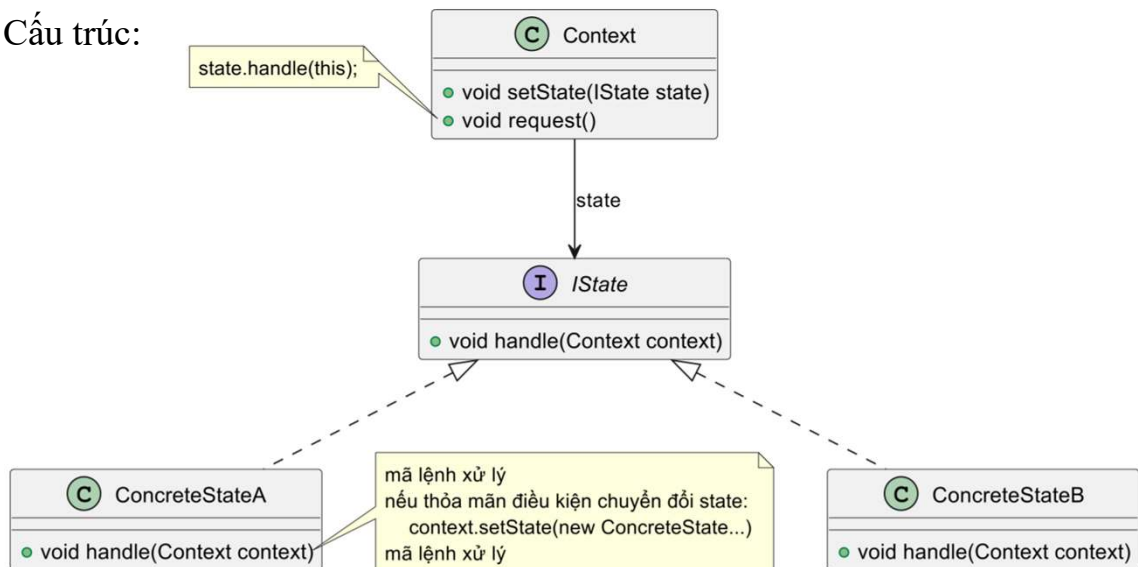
Cấu trúc:

state.handle(this);

C Context

void setState(IState state)
void request()

state

I IState

void handle(Context context)

C ConcreteStateA

void handle(Context context)

mã lệnh xử lý
nếu thỏa mãn điều kiện chuyển đổi state:
context.setState(new ConcreteState...)
mã lệnh xử lý

C ConcreteStateB

void handle(Context context)